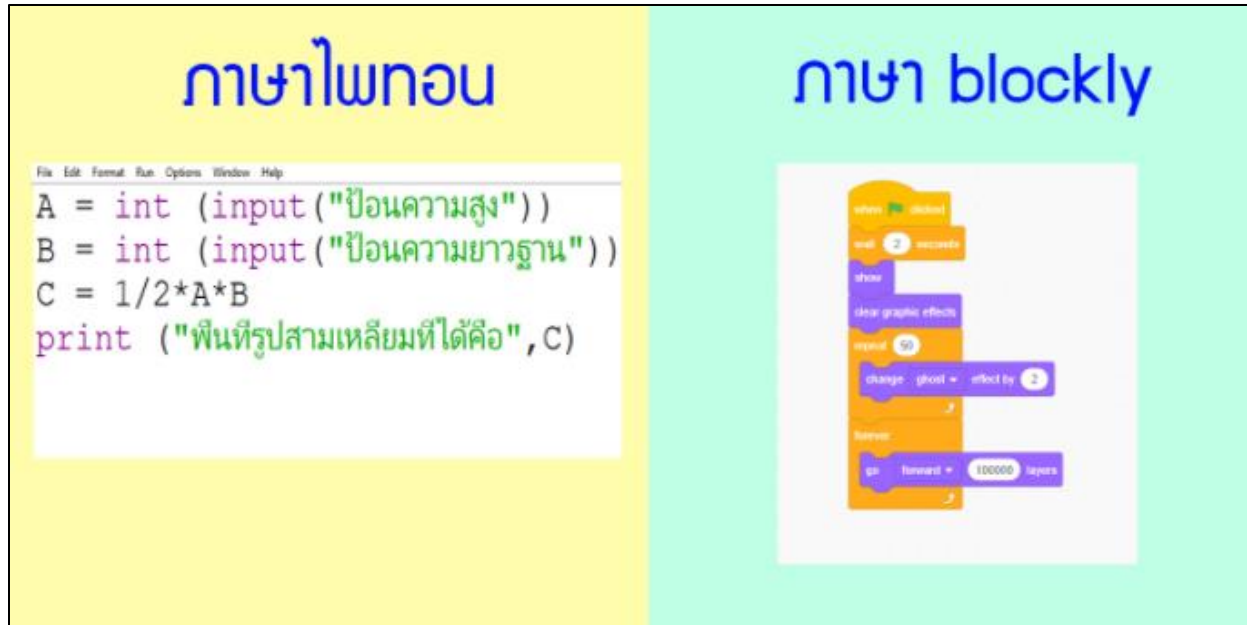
ภาษาไพทอน

File Edit Format Run Options Window Help
A = int (input("ป้อนความสูง"))
B = int (input("ป้อนความยาวฐาน"))
C = 1/2*A*B
print ("พื้นที่รูปสามเหลี่ยมที่ได้คือ",C)

ภาษา blockly

when clicked
wait 2 seconds
show
clear graphic effects
repeat 50
change ghost effect by 2
forever
go forward 100000 layers